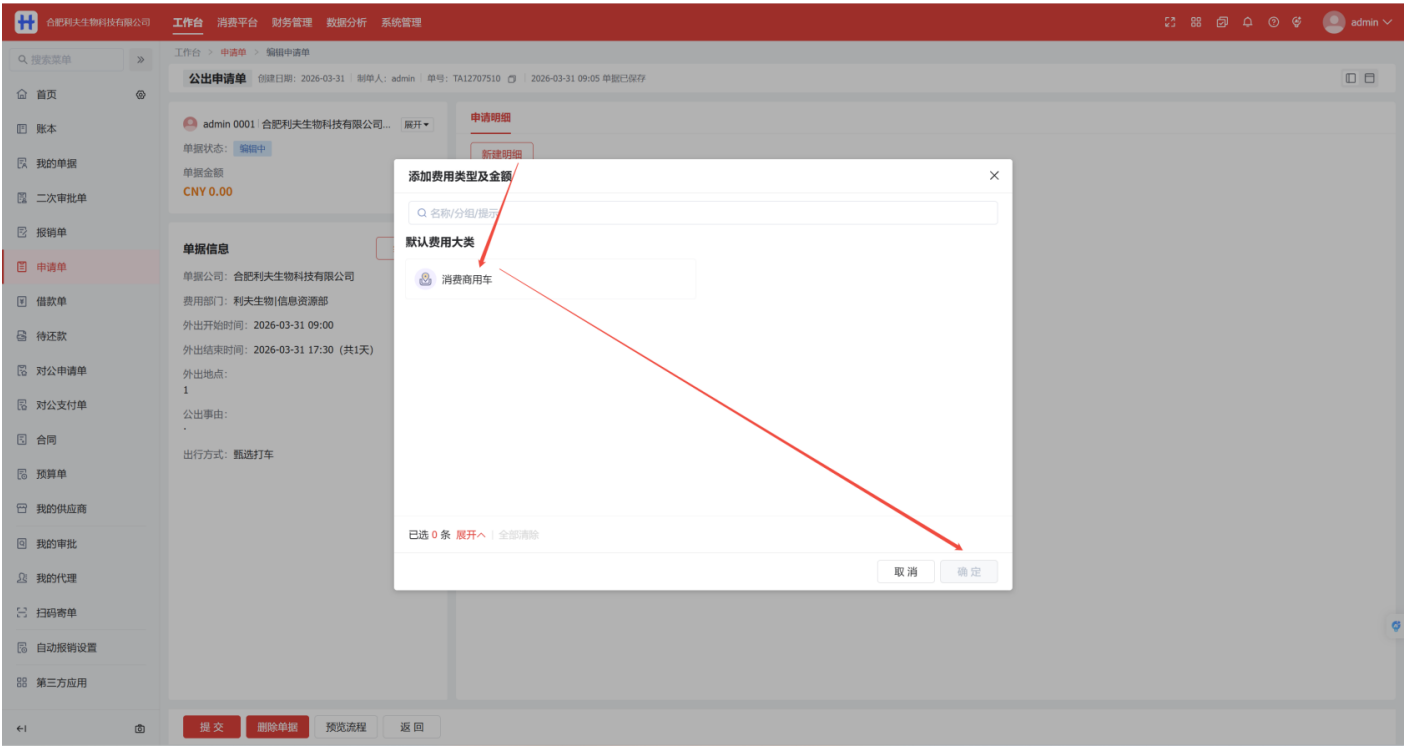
合肥利夫生物科技有限公司 工作台 消费平台 财务管理 数据分析 系统管理 admin

搜索菜单

首页
账本
我的单据
二次审批单
报销单
申请单
借款单
待还款
对公申请单
对公支付单
合同
预算单
我的供应商
我的审批
我的代理
扫码寄单
自动报销设置
第三方应用

工作台 > 申请单 > 编辑申请单

公出申请单 创建日期：2026-03-31 | 制单人：admin | 单号：TA12707510 | 2026-03-31 09:05 单据已保存

admin 0001 | 合肥利夫生物科技有限公司... 展开

单据状态： 编辑中

单据金额

CNY 0.00

单据信息

单据公司：合肥利夫生物科技有限公司

费用部门：利夫生物|信息资源部

外出开始时间：2026-03-31 09:00

外出结束时间：2026-03-31 17:30（共1天）

外出地点：
1

公出事由：
'

出行方式：甄选打车

申请明细

新建明细

添加费用类型及金额

名称/分组/提示

默认费用大类

消费商用车

已选 0 条 展开 全部清除

取 消 确 定

提 交 删除单据 预览流程 返 回